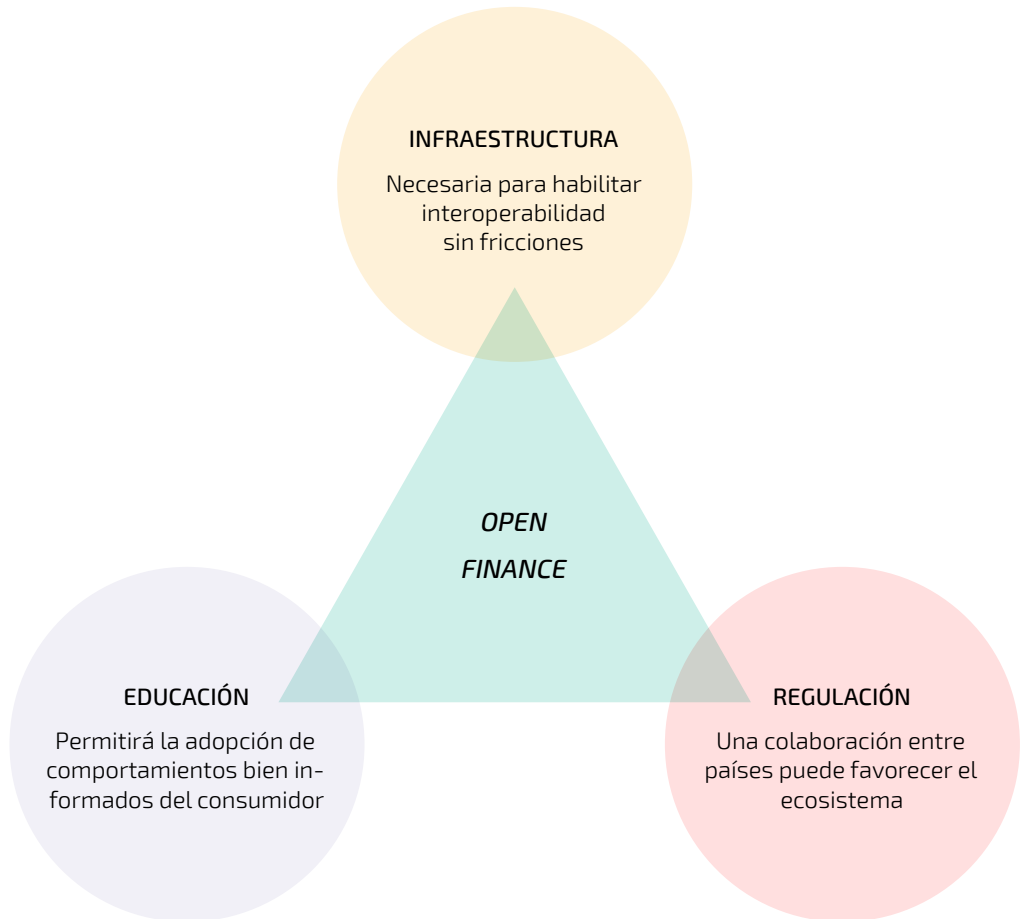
INFRAESTRUCTURA

Necesaria para habilitar interoperabilidad sin fricciones

*OPEN FINANCE*

EDUCACIÓN

Permitirá la adopción de comportamientos bien informados del consumidor

REGULACIÓN

Una colaboración entre países puede favorecer el ecosistema